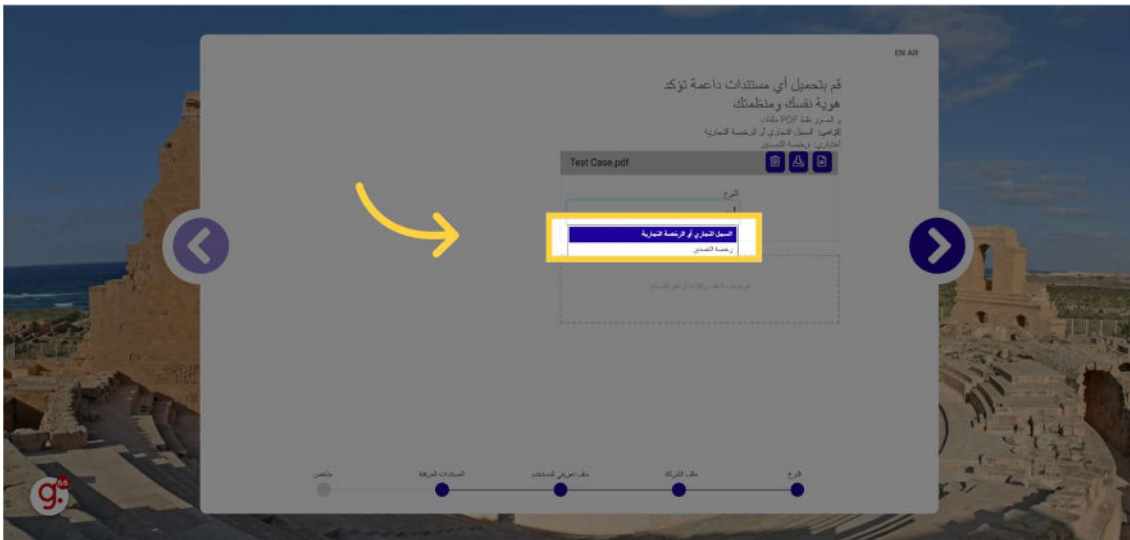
EN AR

قم بتحميل أي مستندات داعمة تؤكد هوية نفسك ومنظمتك

و الصور فقط PDF ملفات

إلزامي: السجل التجاري أو الرخصة التجارية

اختياري: رخصة التصدير

Test Case.pdf

النوع

السجل التجاري أو الرخصة التجارية

رخصة التصدير

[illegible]

النوع

ملف الشركة

ملف تعريفي للمستخدم

المستندات الداعمة

ملخص

g.